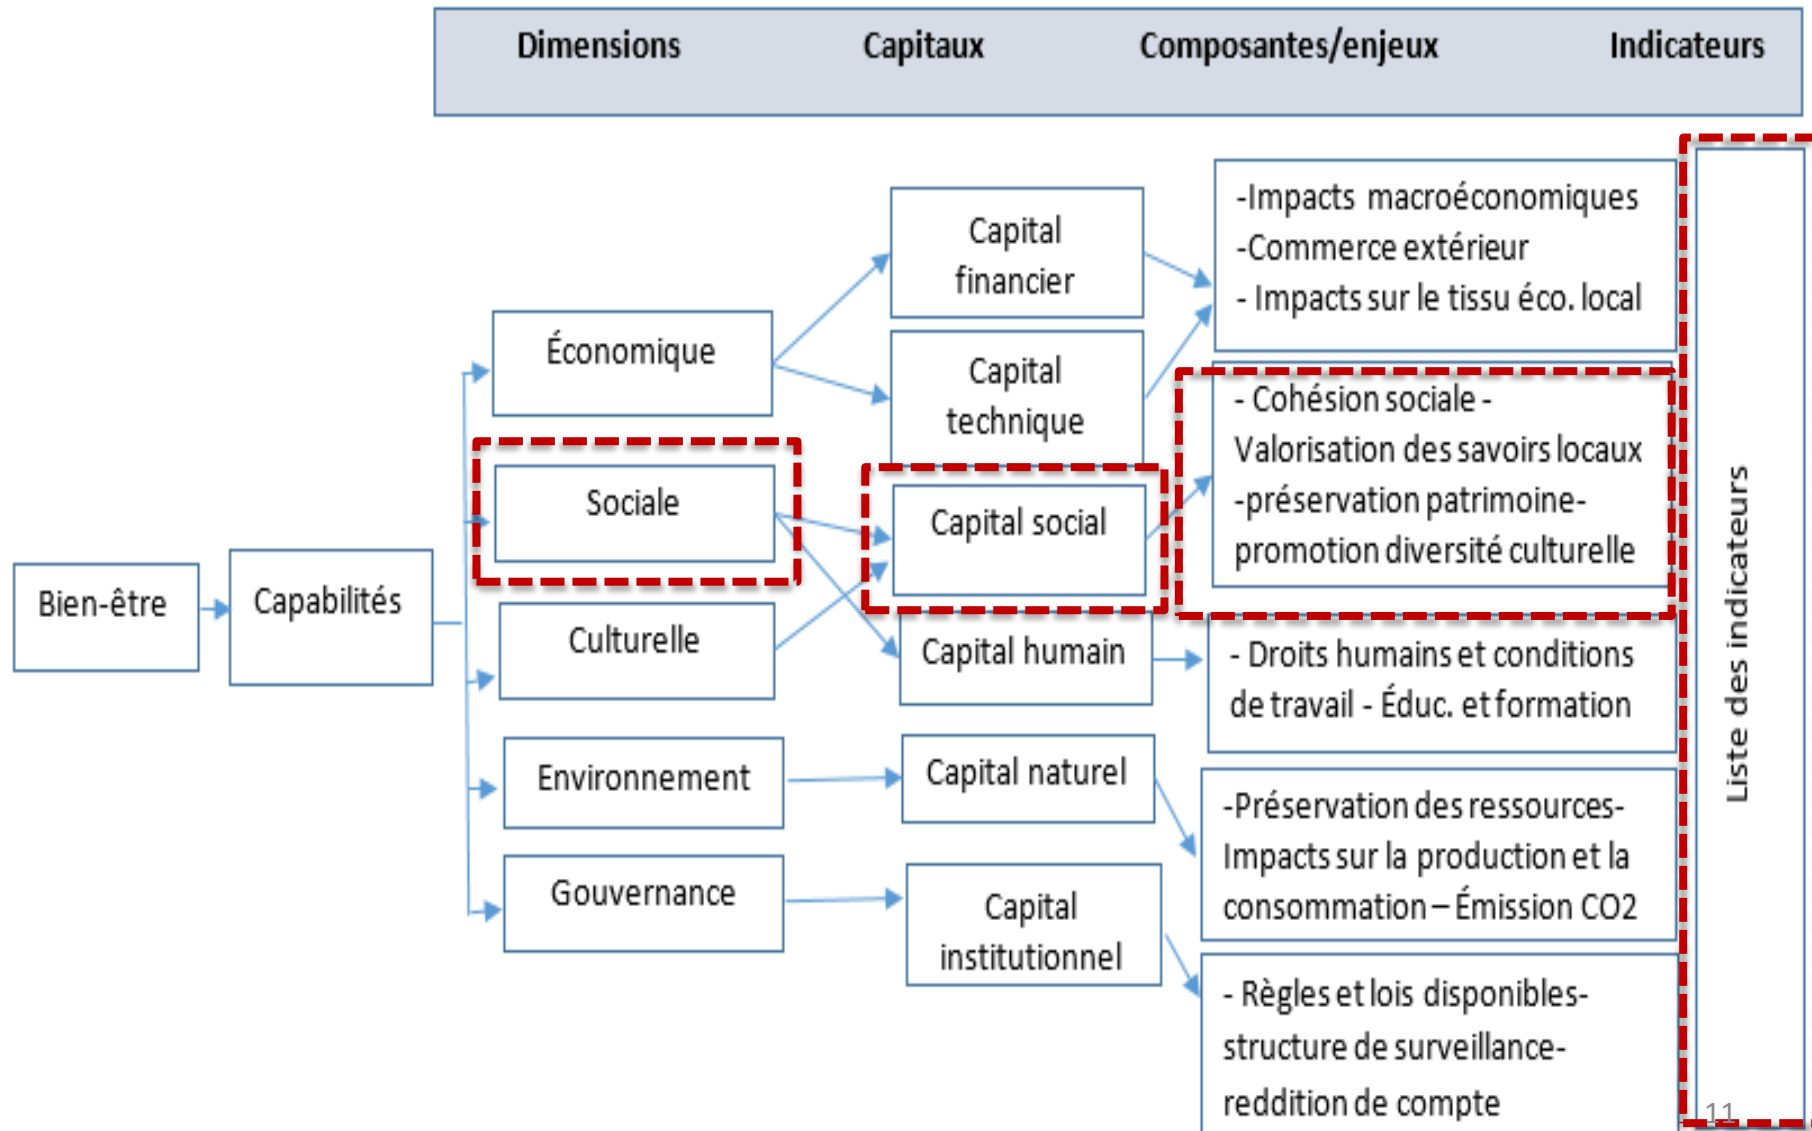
Dimensions Capitaux Composantes/enjeux Indicateurs

Bien-être

Capabilités

Économique

Sociale

Culturelle

Environnement

Gouvernance

Capital financier

Capital technique

Capital social

Capital humain

Capital naturel

Capital institutionnel

-Impacts macroéconomiques
-Commerce extérieur
- Impacts sur le tissu éco. local

- Cohésion sociale - Valorisation des savoirs locaux -préservation patrimoine- promotion diversité culturelle

- Droits humains et conditions de travail - Éduc. et formation

-Préservation des ressources- Impacts sur la production et la consommation – Émission CO2

- Règles et lois disponibles- structure de surveillance- reddition de compte

Liste des indicateurs

11